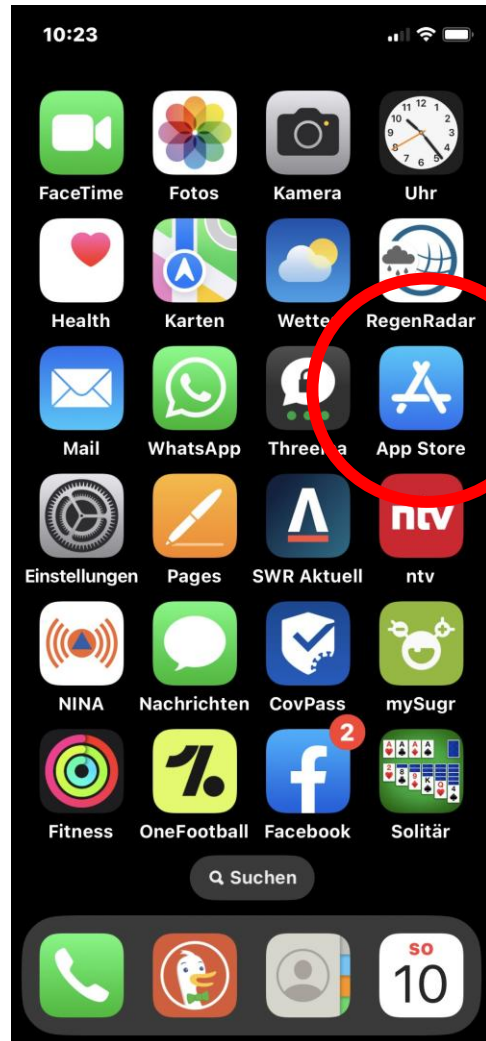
10:23

FaceTime
Fotos
Kamera
Uhr
Health
Karten
Wette
RegenRadar
Mail
WhatsApp
Threema
App Store
ntv
Einstellungen
Pages
SWR Aktuell
ntv
NINA
Nachrichten
CovPass
mySugr
2
Fitness
OneFootball
Facebook
Solitär
Suchen

SO
10